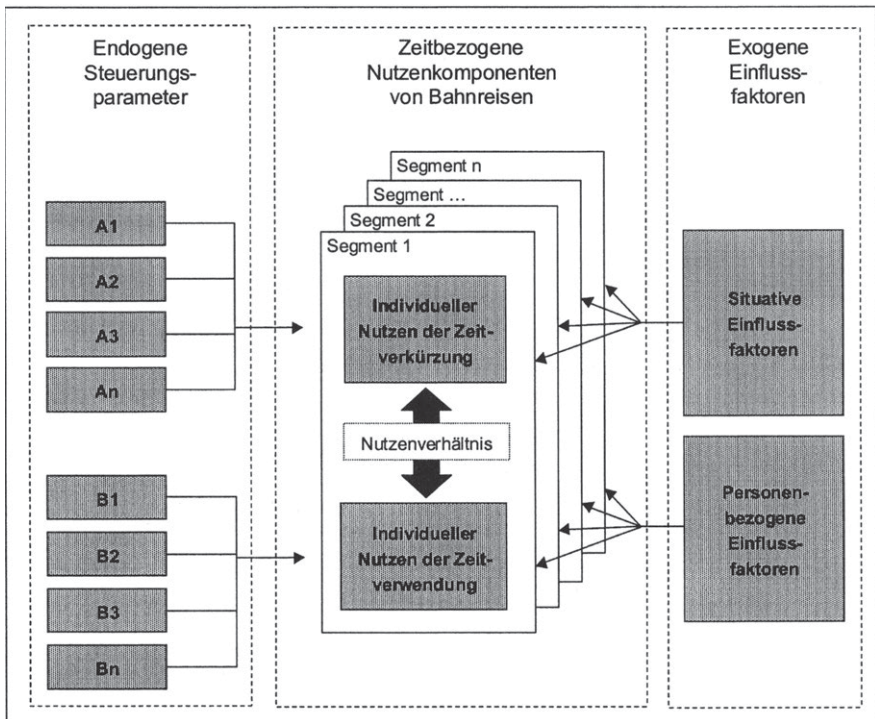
Endogene Steuerungsparameter

Zeitbezogene Nutzenkomponenten von Bahnreisen

Exogene Einflussfaktoren

A1

A2

A3

An

B1

B2

B3

Bn

Segment n

Segment ...

Segment 2

Segment 1

Individueller Nutzen der Zeitverkürzung

Nutzenverhältnis

Individueller Nutzen der Zeitverwendung

Situative Einflussfaktoren

Personenbezogene Einflussfaktoren